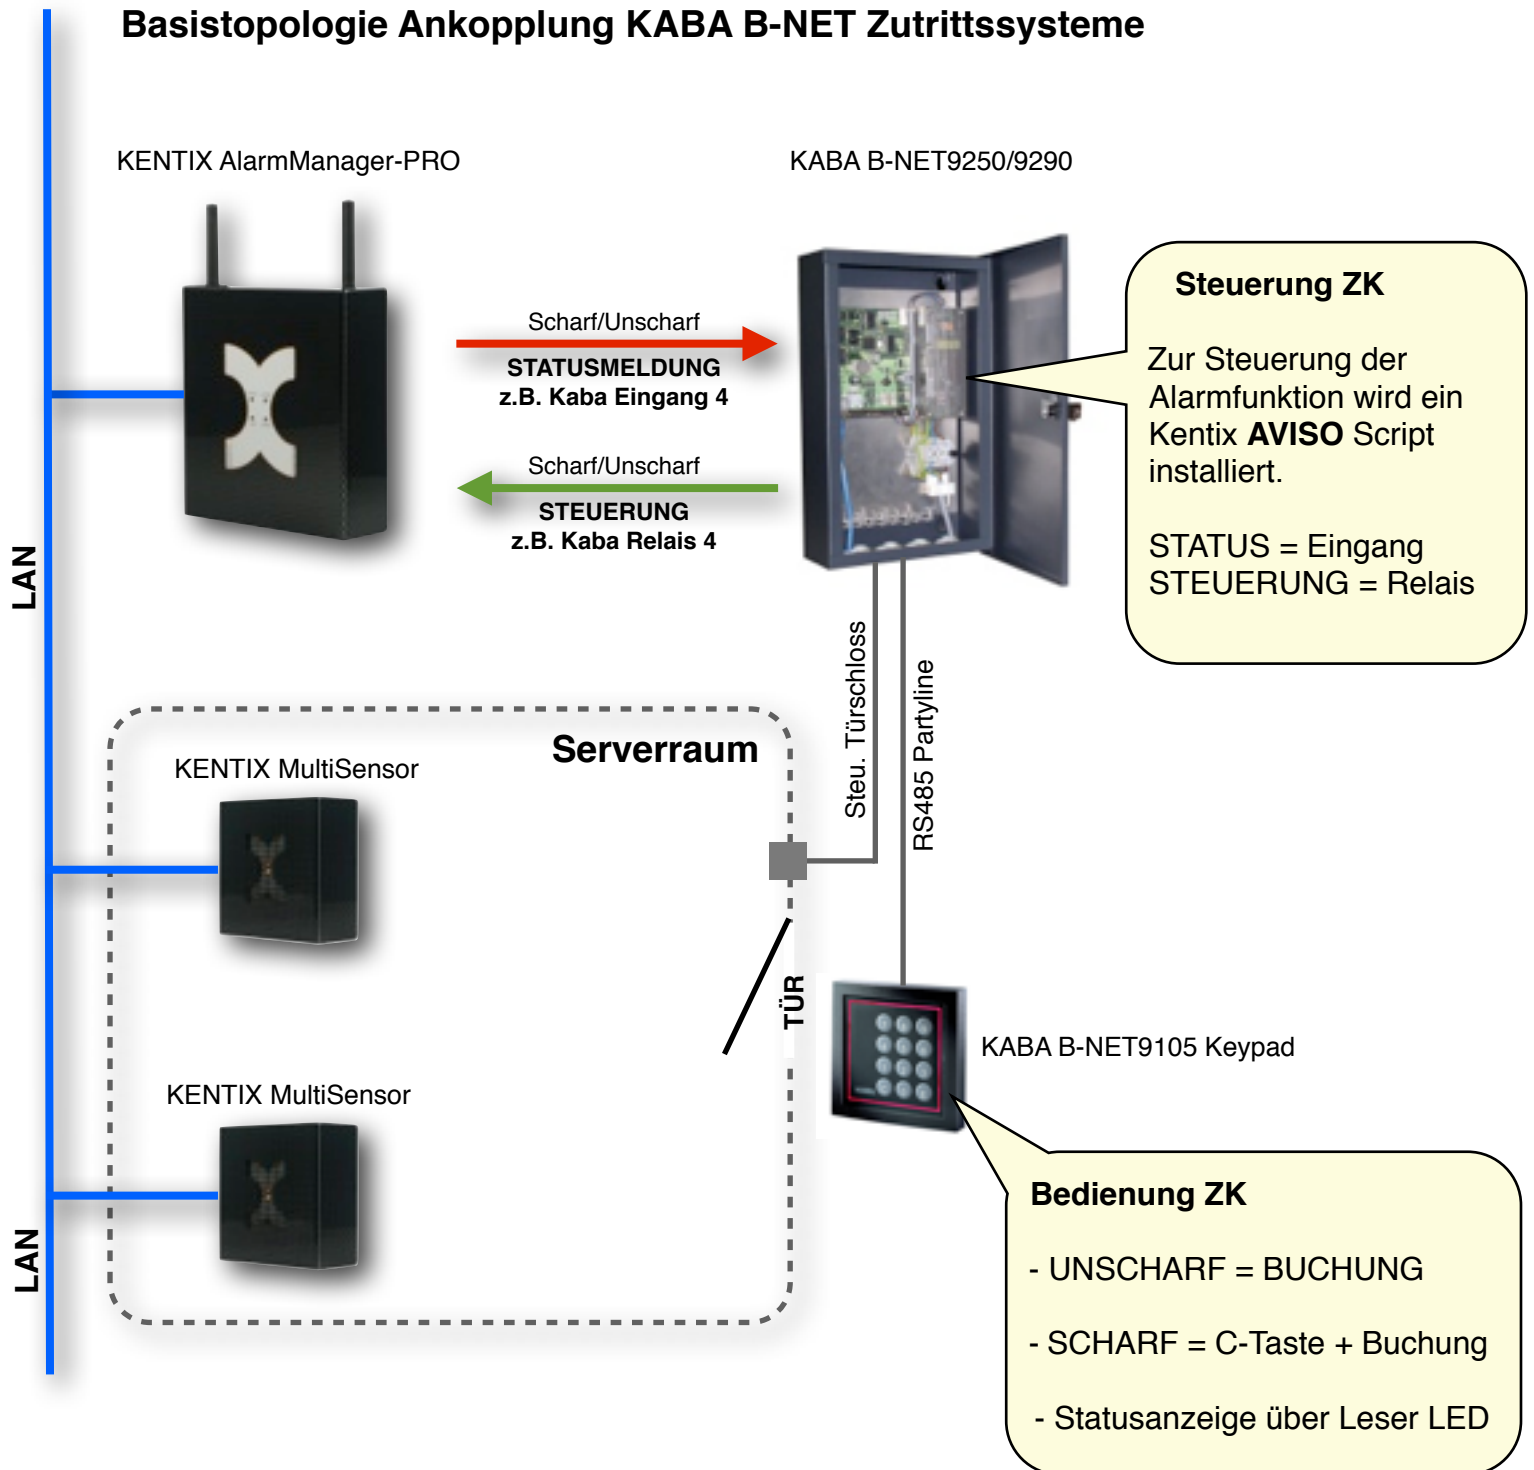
Basistopologie Ankopplung KABA B-NET Zutrittssysteme

KENTIX AlarmManager-PRO

KABA B-NET9250/9290

Scharf/Unscharf
STATUSMELDUNG
z.B. Kaba Eingang 4

Scharf/Unscharf
STEUERUNG
z.B. Kaba Relais 4

Steuerung ZK

Zur Steuerung der Alarmfunktion wird ein Kentix **AVISO** Script installiert.

STATUS = Eingang
STEUERUNG = Relais

LAN

Steu. Türschloss

RS485 Partyline

Serverraum

KENTIX MultiSensor

TÜR

KABA B-NET9105 Keypad

KENTIX MultiSensor

LAN

Bedienung ZK

- UNSCHARF = BUCHUNG

- SCHARF = C-Taste + Buchung

- Statusanzeige über Leser LED